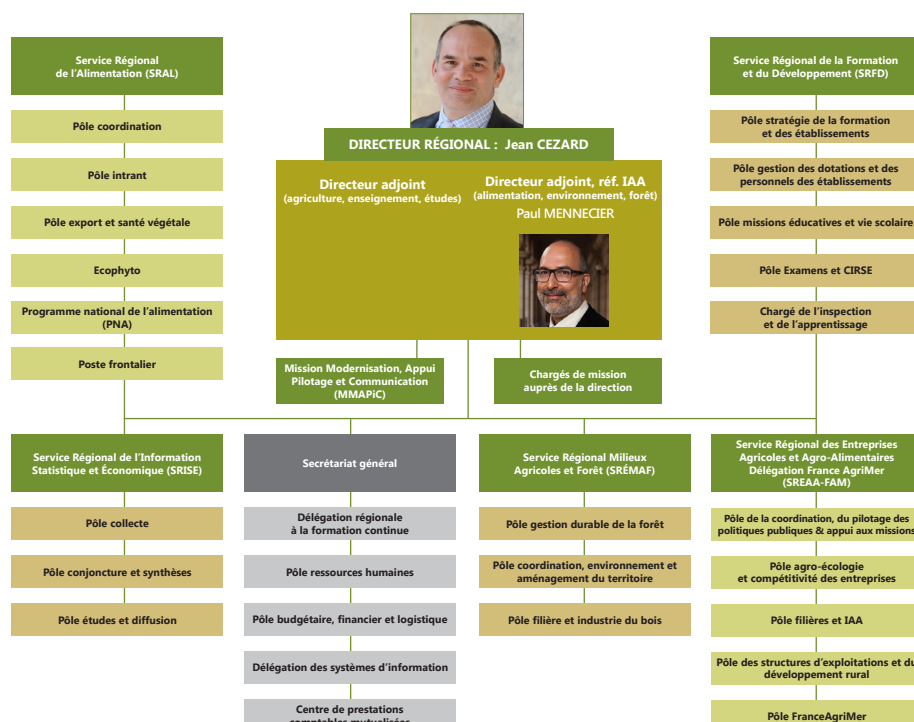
Service Régional de l'Alimentation (SRAL)

Pôle coordination

Pôle intrant

Pôle export et santé végétale

Ecophyto

Programme national de l'alimentation (PNA)

Poste frontalier

DIRECTEUR RÉGIONAL : Jean CEZARD

Directeur adjoint (agriculture, enseignement, études)

Directeur adjoint, réf. IAA (alimentation, environnement, forêt)
Paul MENNECIER

Mission Modernisation, Appui Pilotage et Communication (MMAPiC)

Chargés de mission auprès de la direction

Service Régional de la Formation et du Développement (SRFD)

Pôle stratégie de la formation et des établissements

Pôle gestion des dotations et des personnels des établissements

Pôle missions éducatives et vie scolaire

Pôle Examens et CIRSE

Chargé de l'inspection et de l'apprentissage

Service Régional de l'Information Statistique et Économique (SRISE)

Pôle collecte

Pôle conjoncture et synthèses

Pôle études et diffusion

Secrétariat général

Délégation régionale à la formation continue

Pôle ressources humaines

Pôle budgétaire, financier et logistique

Délégation des systèmes d'information

Centre de prestations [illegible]

Service Régional Milieux Agricoles et Forêt (SRÉMAF)

Pôle gestion durable de la forêt

Pôle coordination, environnement et aménagement du territoire

Pôle filière et industrie du bois

Service Régional des Entreprises Agricoles et Agro-Alimentaires Délégation France AgriMer (SREAA-FAM)

Pôle de la coordination, du pilotage des politiques publiques & appui aux missions

Pôle agro-écologie et compétitivité des entreprises

Pôle filières et IAA

Pôle des structures d'exploitations et du développement rural

Pôle FranceAgriMer